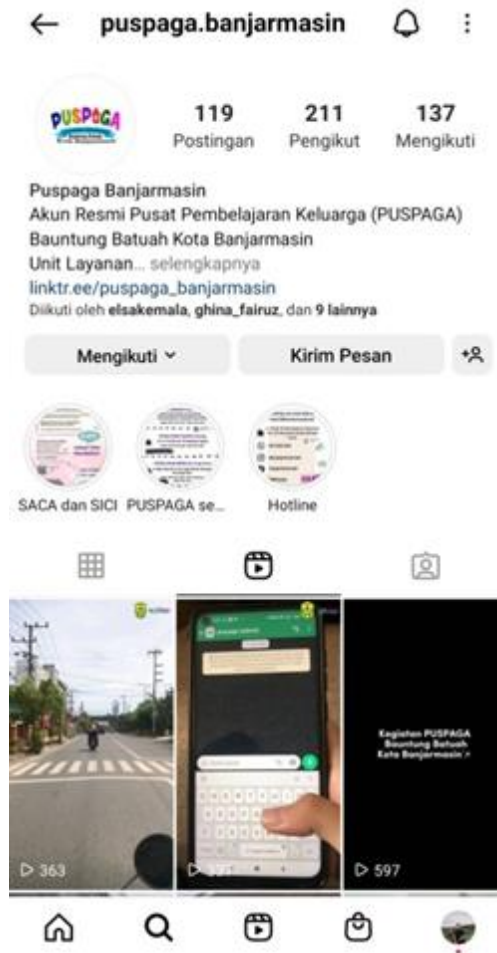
puspaga.banjarmasin

PUSPAGA

119 Postingan
211 Pengikut
137 Mengikuti

Puspaga Banjarmasin
Akun Resmi Pusat Pembelajaran Keluarga (PUSPAGA) Bauntung Batuah Kota Banjarmasin
Unit Layanan... selengkapnya
linktr.ee/puspaga_banjarmasin
Diikuti oleh elsakemala, ghina_fairuz, dan 9 lainnya

Mengikuti
Kirim Pesan

SACA dan SICI
PUSPAGA se...
Hotline

▷ 363
▷ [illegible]
Kegiatan PUSPAGA Bauntung Batuah Kota Banjarmasin
▷ 597